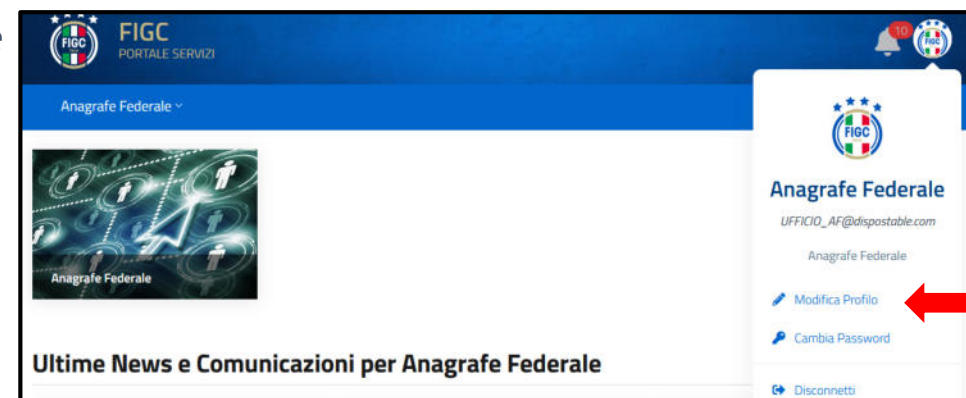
FIGC
FIGC
PORTALE SERVIZI

10
FIGC

Anagrafe Federale

Anagrafe Federale

FIGC
Anagrafe Federale
UFFICIO_AF@dispostable.com
Anagrafe Federale

Modifica Profilo
Cambia Password
Disconnetti

Ultime News e Comunicazioni per Anagrafe Federale